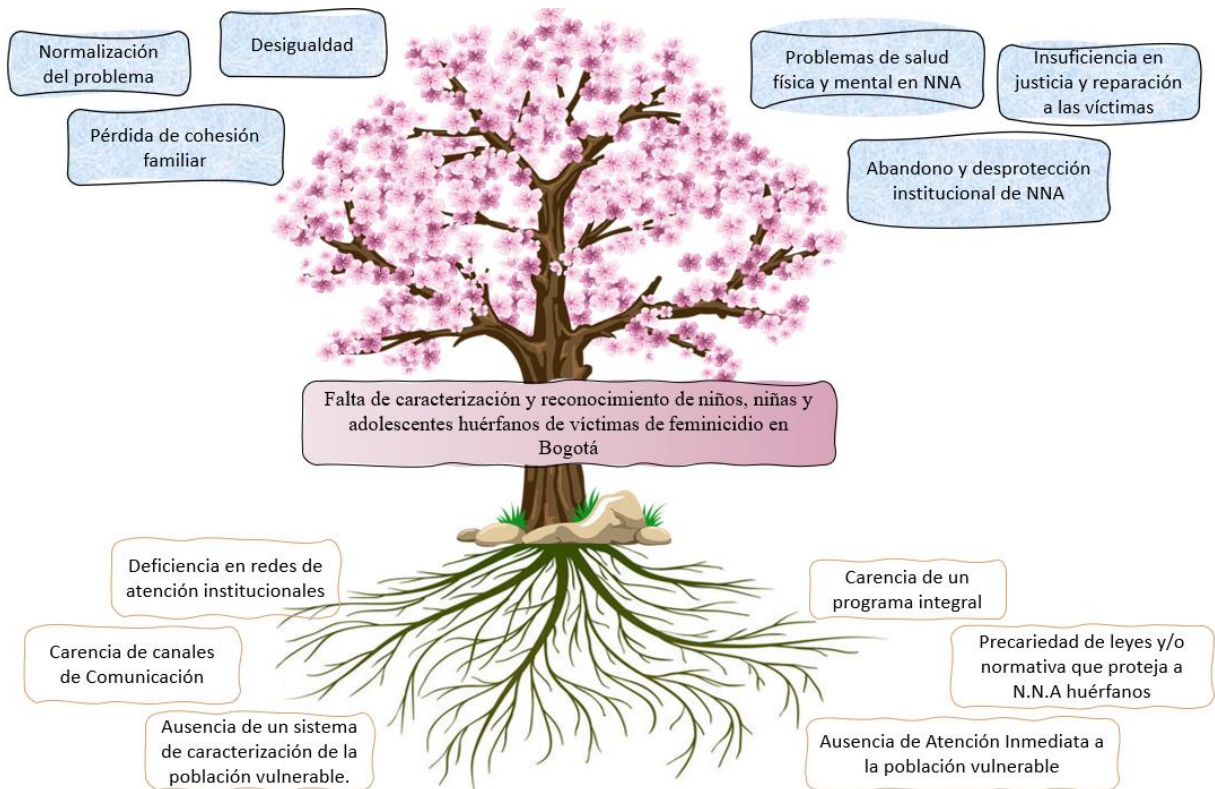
Normalización del problema

Desigualdad

Pérdida de cohesión familiar

Problemas de salud física y mental en NNA

Insuficiencia en justicia y reparación a las víctimas

Abandono y desprotección institucional de NNA

Falta de caracterización y reconocimiento de niños, niñas y adolescentes huérfanos de víctimas de feminicidio en Bogotá

Deficiencia en redes de atención institucionales

Carencia de canales de Comunicación

Ausencia de un sistema de caracterización de la población vulnerable.

Carencia de un programa integral

Precariedad de leyes y/o normativa que proteja a N.N.A huérfanos

Ausencia de Atención Inmediata a la población vulnerable